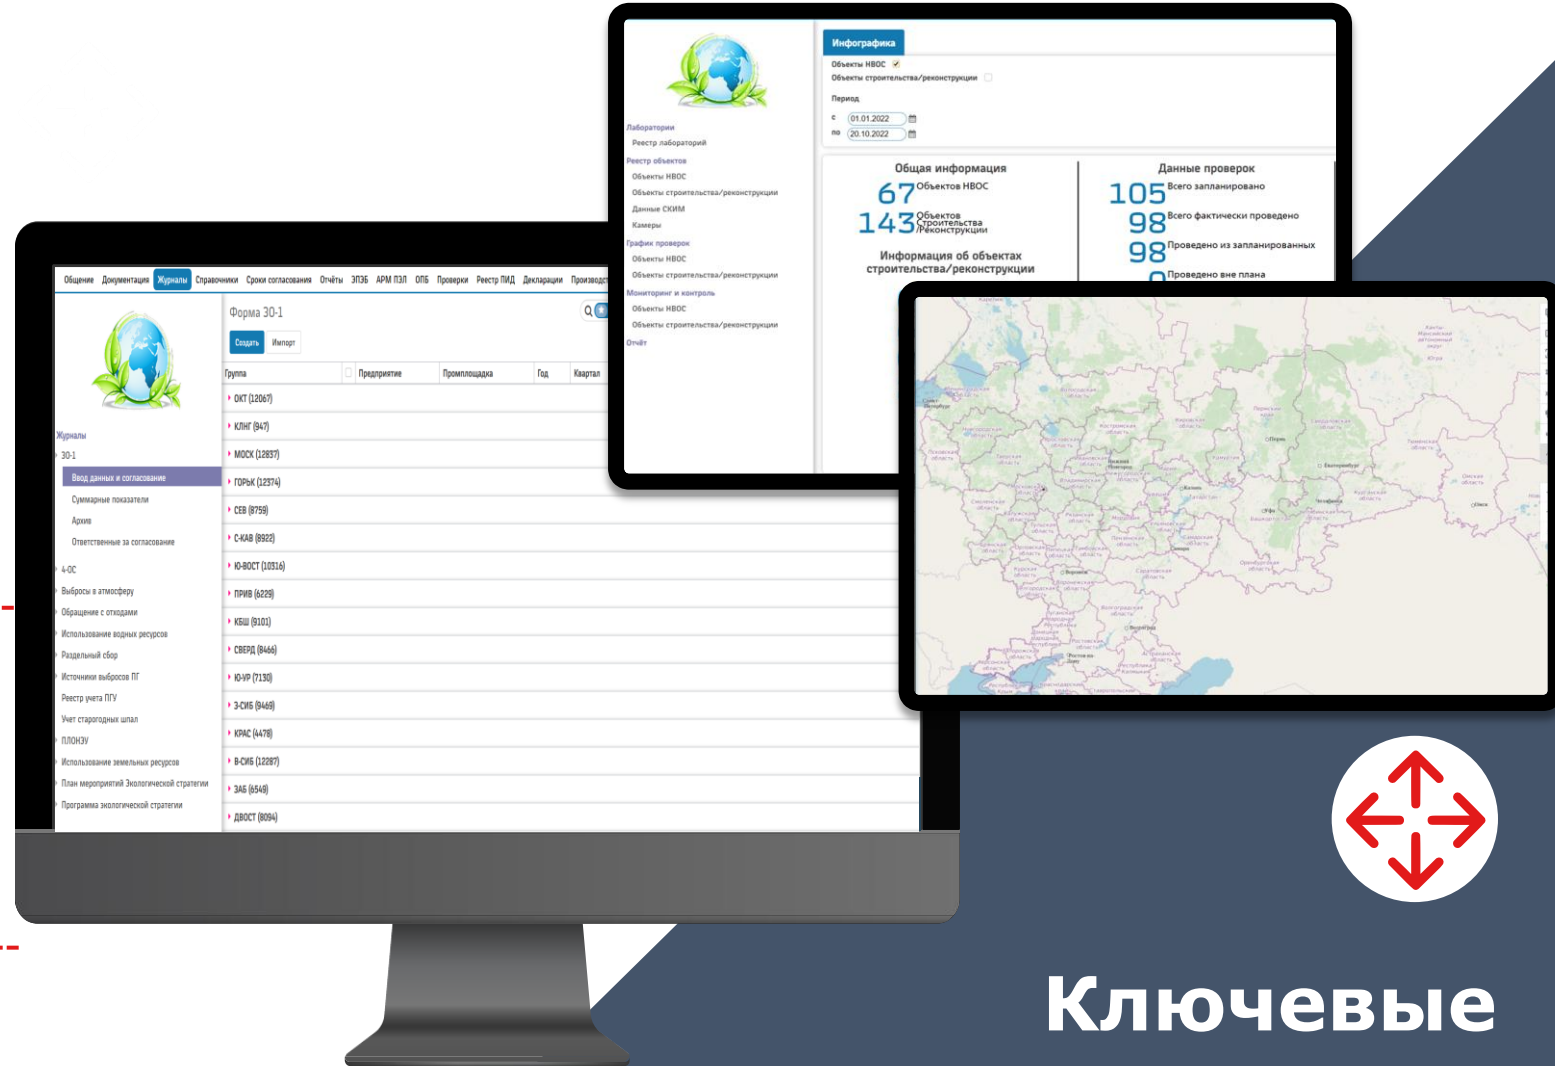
Общение Документация Журналы Справочники Сроки согласования Отчёты ЭПЭБ АРМ ПЭЛ ОПБ Проверки Реестр ПИД Декларации Производс

Журналы
30-1
Ввод данных и согласование
Суммарные показатели
Архив
Ответственные за согласование
4-ОС
Выбросы в атмосферу
Обращение с отходами
Использование водных ресурсов
Раздельный сбор
Источники выбросов ПГ
Реестр учета ПГУ
Учет старогодных шпал
ПЛОНЗУ
Использование земельных ресурсов
План мероприятий Экологической стратегии
Программа экологической стратегии

Форма 30-1
Создать Импорт

| Группа | Предприятие | Промплощадка | Год | Квартал |
|---|---|---|---|---|
| ОКТ (12067) | | | | |
| КЛНГ (947) | | | | |
| МОСК (12837) | | | | |
| ГОРЬК (12374) | | | | |
| СЕВ (8759) | | | | |
| С-КАВ (8922) | | | | |
| Ю-ВОСТ (10316) | | | | |
| ПРИВ (6229) | | | | |
| КБШ (9101) | | | | |
| СВЕРД (8466) | | | | |
| Ю-УР (7130) | | | | |
| З-СИБ (9469) | | | | |
| КРАС (4478) | | | | |
| В-СИБ (12287) | | | | |
| ЗАБ (6549) | | | | |
| ДВОСТ (8094) | | | | |

Лаборатории
Реестр лабораторий
Реестр объектов
Объекты НВОС
Объекты строительства/реконструкции
Данные СКИМ
Камеры
График проверок
Объекты НВОС
Объекты строительства/реконструкции
Мониторинг и контроль
Объекты НВОС
Объекты строительства/реконструкции
Отчёт

Инфографика
Объекты НВОС
Объекты строительства/реконструкции
Период
с 01.01.2022
по 20.10.2022

Общая информация
67 Объектов НВОС
143 Объектов Строительства Реконструкции
Информация об объектах строительства/реконструкции

Данные проверок
105 Всего запланировано
98 Всего фактически проведено
98 Проведено из запланированных
0 Проведено вне плана

Ключевые